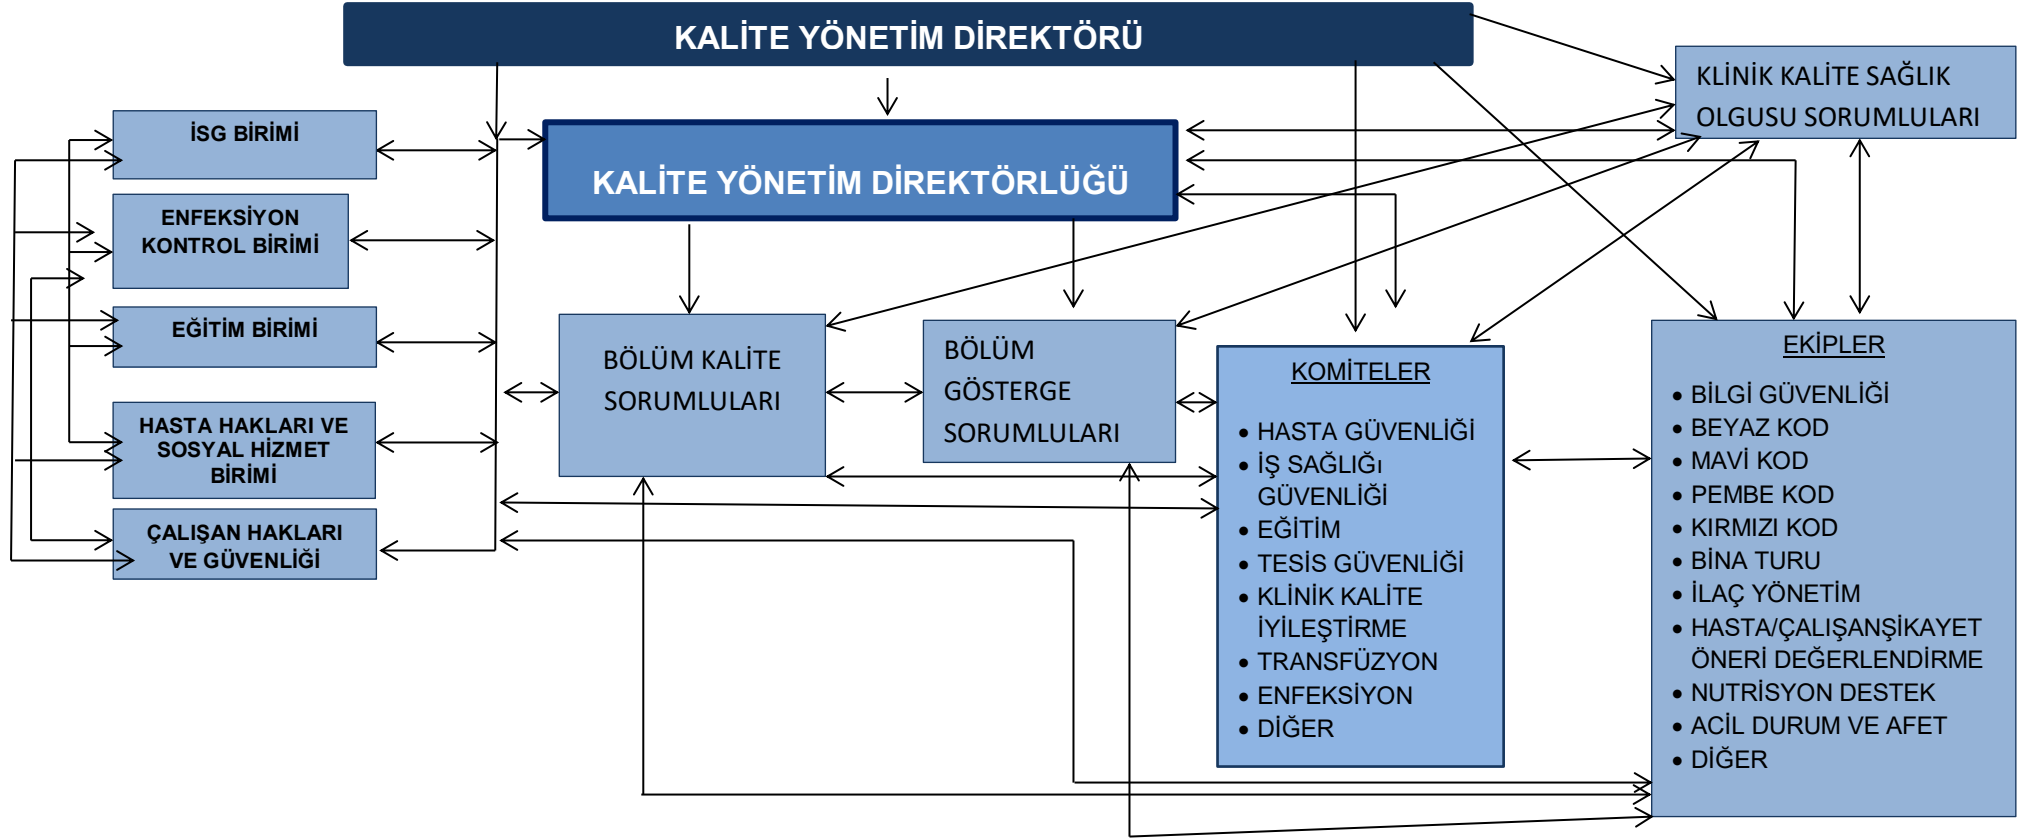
KALİTE YÖNETİM DİREKTÖRÜ

KLİNİK KALİTE SAĞLIK OLGUSU SORUMLULARI

İSG BİRİMİ

KALİTE YÖNETİM DİREKTÖRLÜĞÜ

ENFEKSİYON KONTROL BİRİMİ

EĞİTİM BİRİMİ

BÖLÜM KALİTE SORUMLULARI

BÖLÜM GÖSTERGE SORUMLULARI

KOMİTELER
• HASTA GÜVENLİĞİ
• İŞ SAĞLIĞI GÜVENLİĞİ
• EĞİTİM
• TESİS GÜVENLİĞİ
• KLİNİK KALİTE İYİLEŞTİRME
• TRANSFÜZYON
• ENFEKSİYON
• DİĞER

EKİPLER
• BİLGİ GÜVENLİĞİ
• BEYAZ KOD
• MAVİ KOD
• PEMBE KOD
• KIRMIZI KOD
• BİNA TURU
• İLAÇ YÖNETİM
• HASTA/ÇALIŞANŞİKAYET ÖNERİ DEĞERLENDİRME
• NUTRİSYON DESTEK
• ACİL DURUM VE AFET
• DİĞER

HASTA HAKLARI VE SOSYAL HİZMET BİRİMİ

ÇALIŞAN HAKLARI VE GÜVENLİĞİ